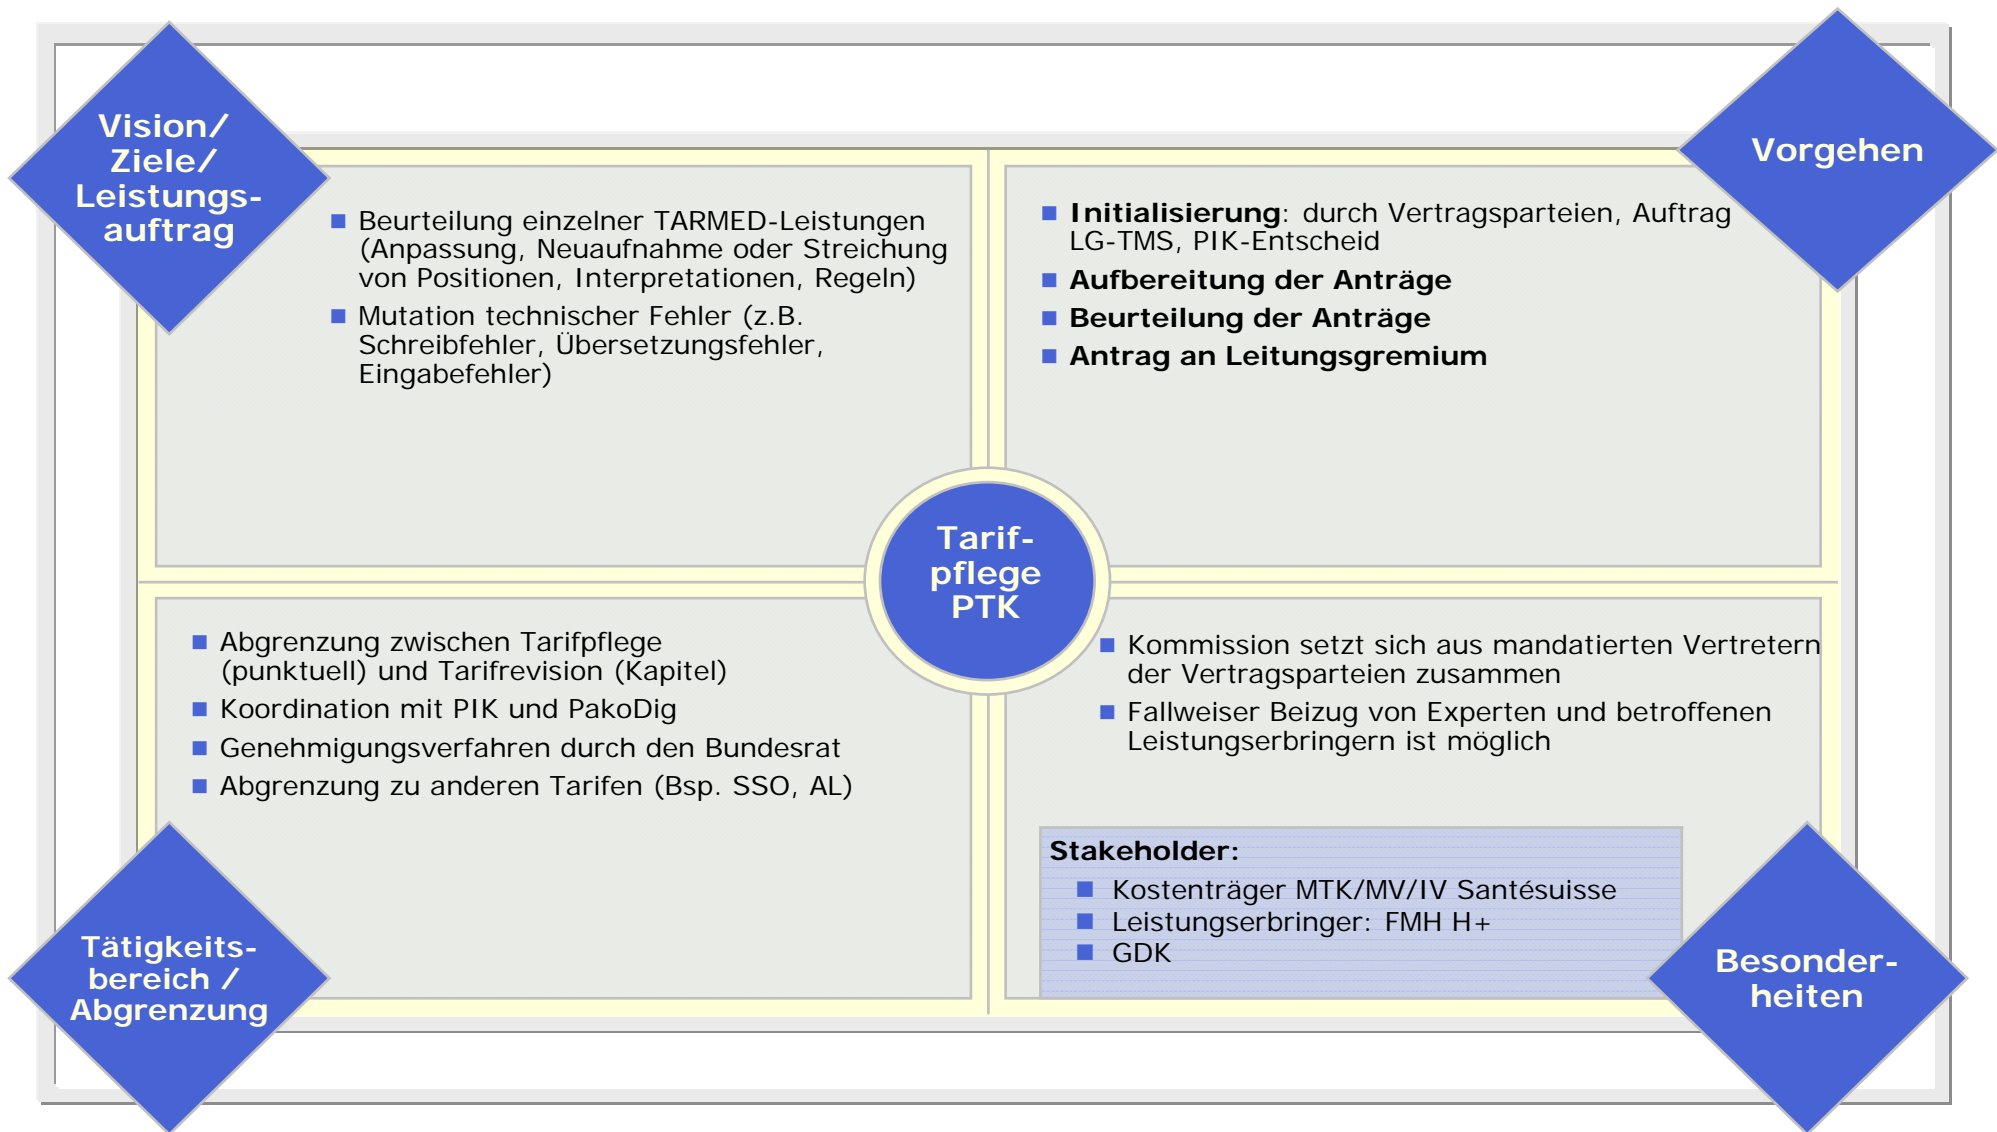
Vision/ Ziele/ Leistungsauftrag

- Beurteilung einzelner TARMED-Leistungen (Anpassung, Neuaufnahme oder Streichung von Positionen, Interpretationen, Regeln)
- Mutation technischer Fehler (z.B. Schreibfehler, Übersetzungsfehler, Eingabefehler)

Vorgehen

- **Initialisierung**: durch Vertragsparteien, Auftrag LG-TMS, PIK-Entscheid
- **Aufbereitung der Anträge**
- **Beurteilung der Anträge**
- **Antrag an Leitungsgremium**

Tarifpflege PTK

- Abgrenzung zwischen Tarifpflege (punktuell) und Tarifrevision (Kapitel)
- Koordination mit PIK und PakoDig
- Genehmigungsverfahren durch den Bundesrat
- Abgrenzung zu anderen Tarifen (Bsp. SSO, AL)

Tätigkeitsbereich / Abgrenzung

- Kommission setzt sich aus mandatierten Vertretern der Vertragsparteien zusammen
- Fallweiser Beizug von Experten und betroffenen Leistungserbringern ist möglich

**Stakeholder:**
- Kostenträger MTK/MV/IV Santésuisse
- Leistungserbringer: FMH H+
- GDK

Besonderheiten